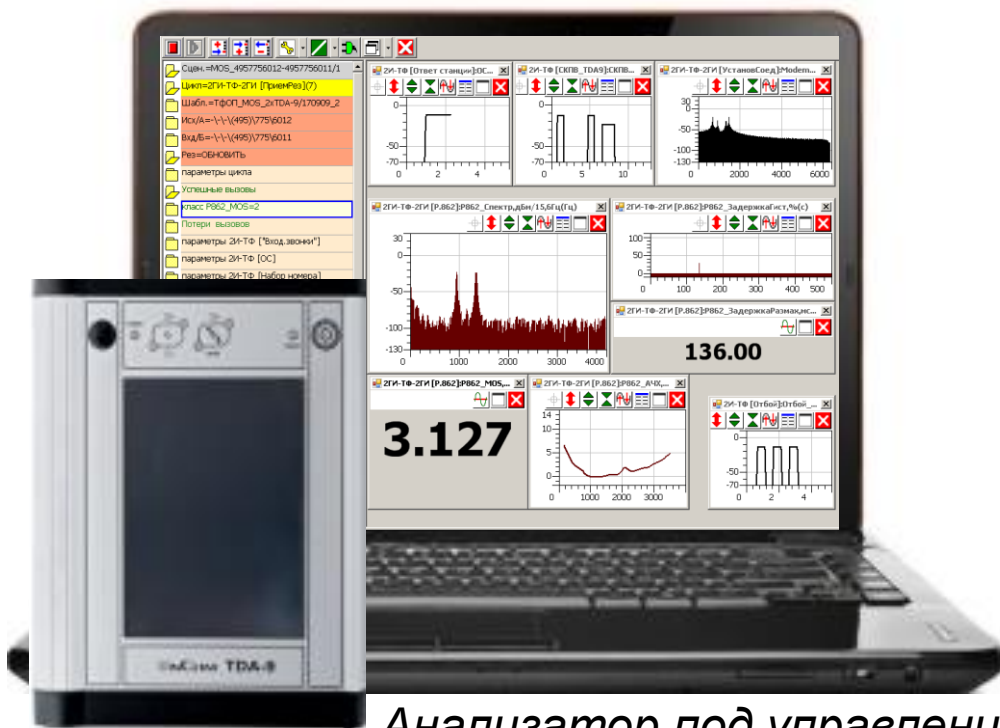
Сцен.=MOS_4957756012-4957756011/1
Цикл=2ГИ-ТФ-2ГИ [ПриемРез](7)
Шабл.=ТфОП_MOS_2xTDA-9/170909_2
Исх/А=-\-\-\(495)\775\6012
Вхд/Б=-\-\-\(495)\775\6011
Рез=ОБНОВИТЬ
параметры цикла
Успешные вызовы
класс P862_MOS=2
Потери вызовов
параметры 2И-ТФ ["Вход.звонки"]
параметры 2И-ТФ [ОС]
параметры 2И-ТФ [Набор номера]

2И-ТФ [Ответ станци:ОС...
-50
-70
0 2 4

2И-ТФ [СКПВ_TDA9]:СКПВ...
-50
-70
0 5 10

2ГИ-ТФ-2ГИ [УстановСоед]:Modem...
30
0
-50
-100
-130
0 2000 4000 6000

2ГИ-ТФ-2ГИ [P.862]:P862_Спектр,дБм/15,6Гц(Гц)
30
0
-50
-100
-130
0 1000 2000 3000 4000

2ГИ-ТФ-2ГИ [P.862]:P862_ЗадержкаГист,%(c)
100
50
0
0 100 200 300 400 500

2ГИ-ТФ-2ГИ [P.862]:P862_ЗадержкаРазмах,мс...
136.00

2ГИ-ТФ-2ГИ [P.862]:P862_MOS,...
3.127

2ГИ-ТФ-2ГИ [P.862]:P862_АЧХ,...
14
10
5
0
-5
0 1000 2000 3000

2И-ТФ [Отбой]:Отбой_...
0
-50
-70
0 2 4

TDA-9

Анализатор под управлени